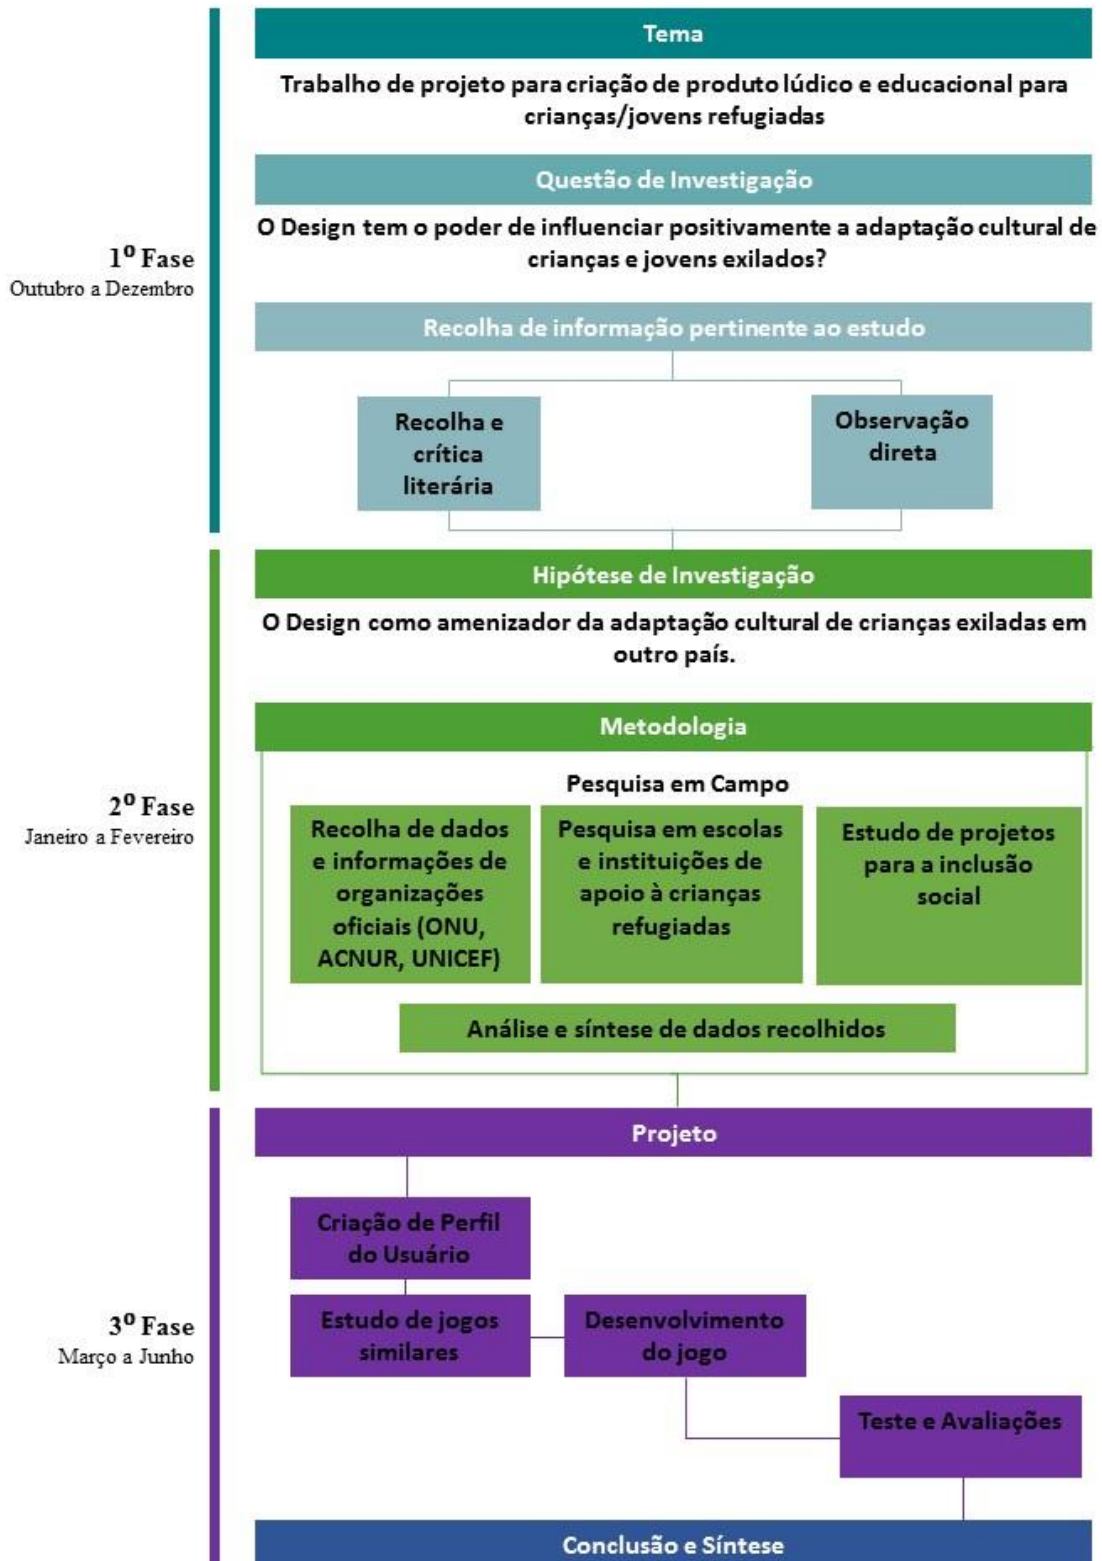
1º Fase
Outubro a Dezembro

Tema

Trabalho de projeto para criação de produto lúdico e educacional para crianças/jovens refugiadas

Questão de Investigação

O Design tem o poder de influenciar positivamente a adaptação cultural de crianças e jovens exilados?

Recolha de informação pertinente ao estudo

Recolha e crítica literária

Observação direta

2º Fase
Janeiro a Fevereiro

Hipótese de Investigação

O Design como amenizador da adaptação cultural de crianças exiladas em outro país.

Metodologia

Pesquisa em Campo

Recolha de dados e informações de organizações oficiais (ONU, ACNUR, UNICEF)

Pesquisa em escolas e instituições de apoio à crianças refugiadas

Estudo de projetos para a inclusão social

Análise e síntese de dados recolhidos

3º Fase
Março a Junho

Projeto

Criação de Perfil do Usuário

Estudo de jogos similares

Desenvolvimento do jogo

Teste e Avaliações

Conclusão e Síntese